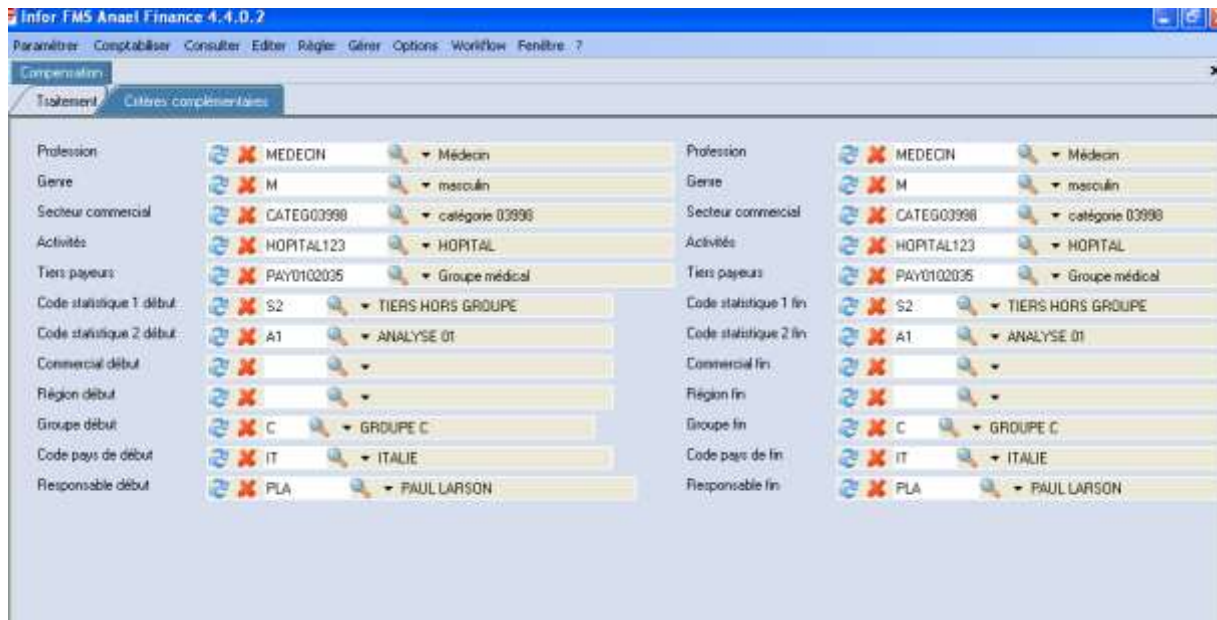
Infor FMS Anael Finance 4.4.0.2

Paramétrer Comptabiliser Consulter Editer Régler Gérer Options Workflow Fenêtre ?

Compensation

Traitement Critères complémentaires

| | | | | | |
|---|---|---|---|---|---|
| Profession | MEDECIN | Médecin | Profession | MEDECIN | Médecin |
| Genre | M | masculin | Genre | M | masculin |
| Secteur commercial | CATEG03998 | catégorie 03998 | Secteur commercial | CATEG03998 | catégorie 03998 |
| Activités | HOPITAL123 | HOPITAL | Activités | HOPITAL123 | HOPITAL |
| Tiers payeurs | PAY0102035 | Groupe médical | Tiers payeurs | PAY0102035 | Groupe médical |
| Code statistique 1 début | S2 | TIERS HORS GROUPE | Code statistique 1 fin | S2 | TIERS HORS GROUPE |
| Code statistique 2 début | A1 | ANALYSE 01 | Code statistique 2 fin | A1 | ANALYSE 01 |
| Commercial début | | | Commercial fin | | |
| Région début | | | Région fin | | |
| Groupe début | C | GROUPE C | Groupe fin | C | GROUPE C |
| Code pays de début | IT | ITALIE | Code pays de fin | IT | ITALIE |
| Responsable début | PLA | PAUL LARSON | Responsable fin | PLA | PAUL LARSON |